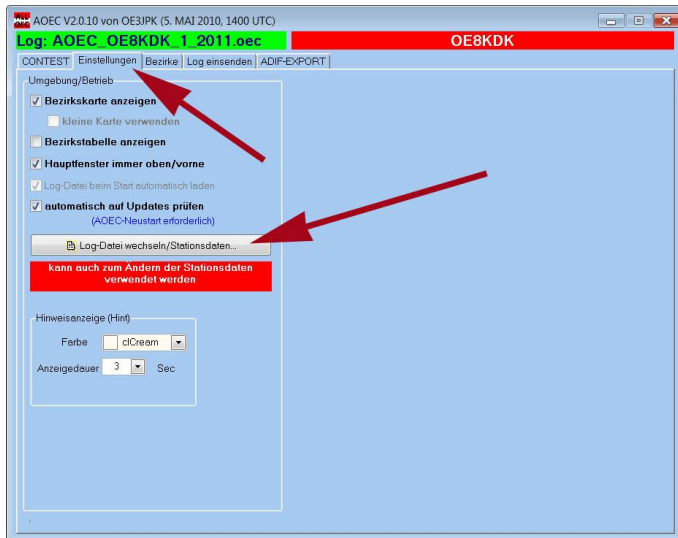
AOEC V2.0.10 von OE3JPK (5. MAI 2010, 1400 UTC)

Log: AOEC_OE8KDK_1_2011.oec

OE8KDK

CONTEST | Einstellungen | Bezirke | Log einsenden | ADIF-EXPORT

Umgebung/Betrieb

Bezirkskarte anzeigen

kleine Karte verwenden

Bezirkstabelle anzeigen

Hauptfenster immer oben/vorne

Log-Datei beim Start automatisch laden

automatisch auf Updates prüfen

(AOEC-Neustart erforderlich)

Log-Datei wechseln/Stationsdaten...

kann auch zum Ändern der Stationsdaten verwendet werden

Hinweisanzeige (Hint)

Farbe clCream

Anzeigedauer 3 Sec